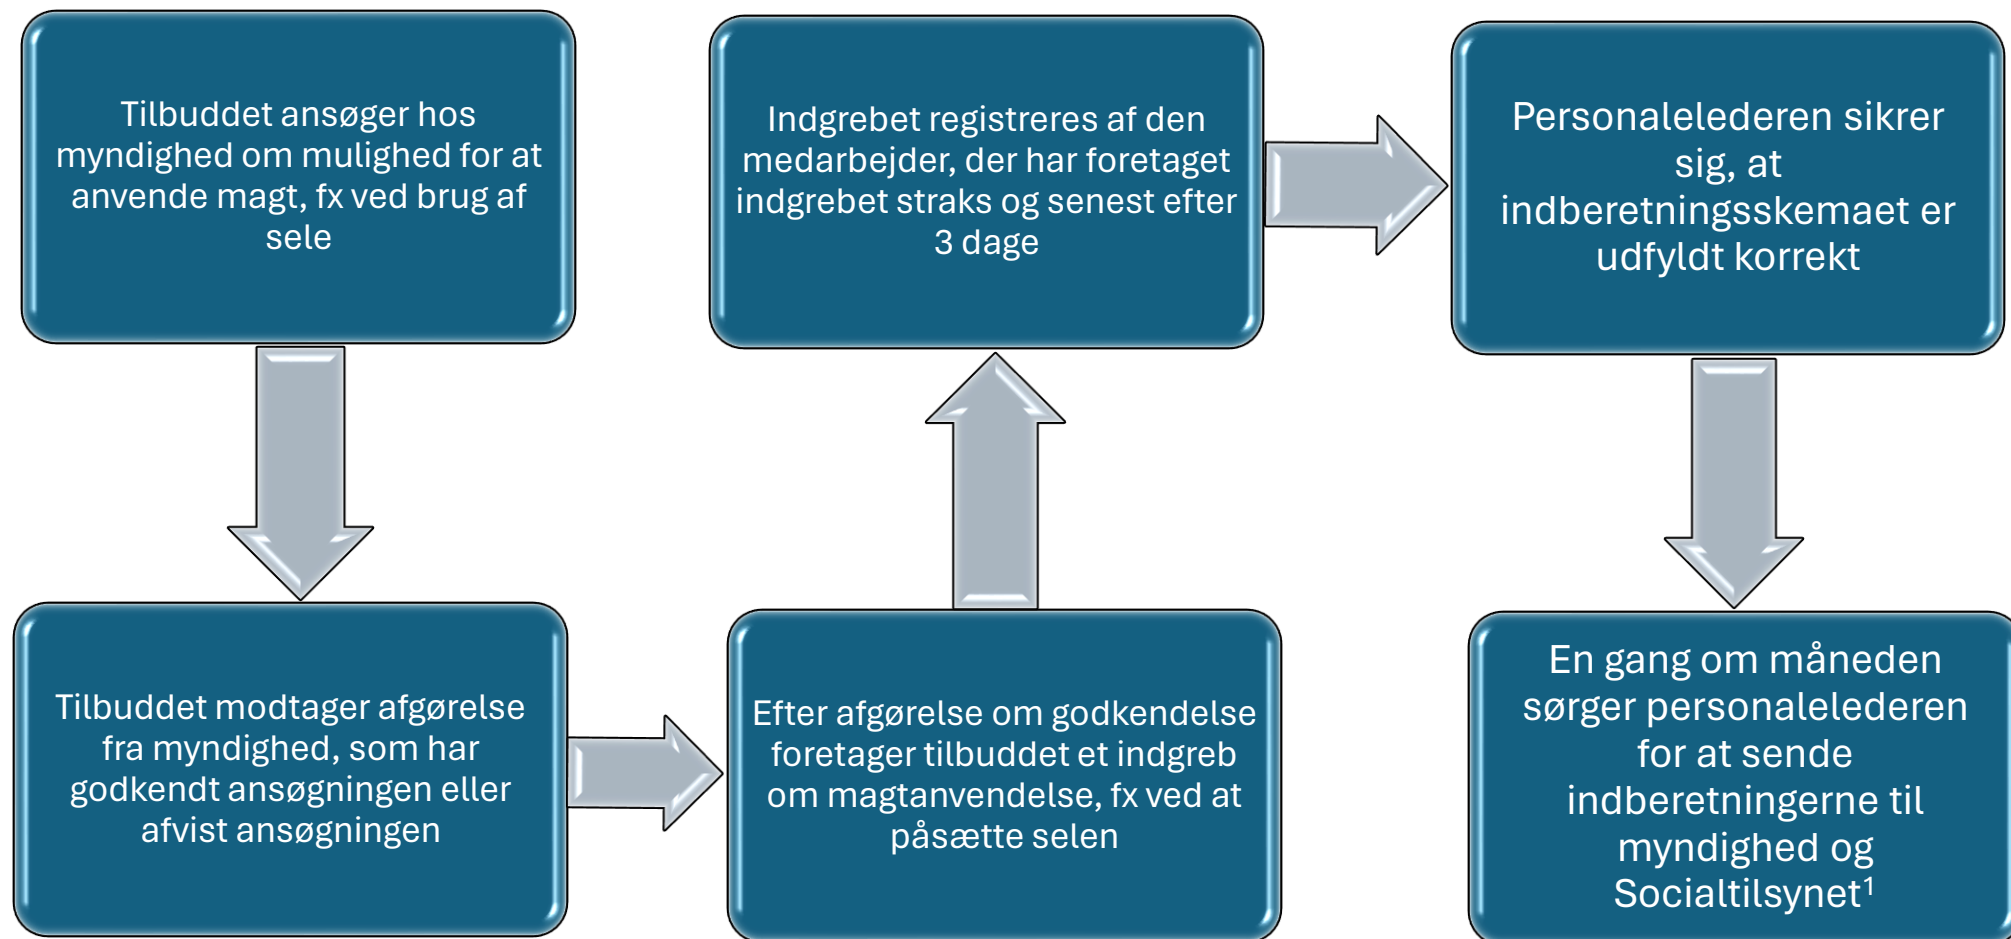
Tilbuddet ansøger hos myndighed om mulighed for at anvende magt, fx ved brug af sele

Tilbuddet modtager afgørelse fra myndighed, som har godkendt ansøgningen eller afvist ansøgningen

Efter afgørelse om godkendelse foretager tilbuddet et indgreb om magtanvendelse, fx ved at påsætte selen

Indgrebet registreres af den medarbejder, der har foretaget indgrebet straks og senest efter 3 dage

Personalelederen sikrer sig, at indberetningsskemaet er udfyldt korrekt

En gang om måneden sørger personalelederen for at sende indberetningerne til myndighed og Socialtilsynet$^1$